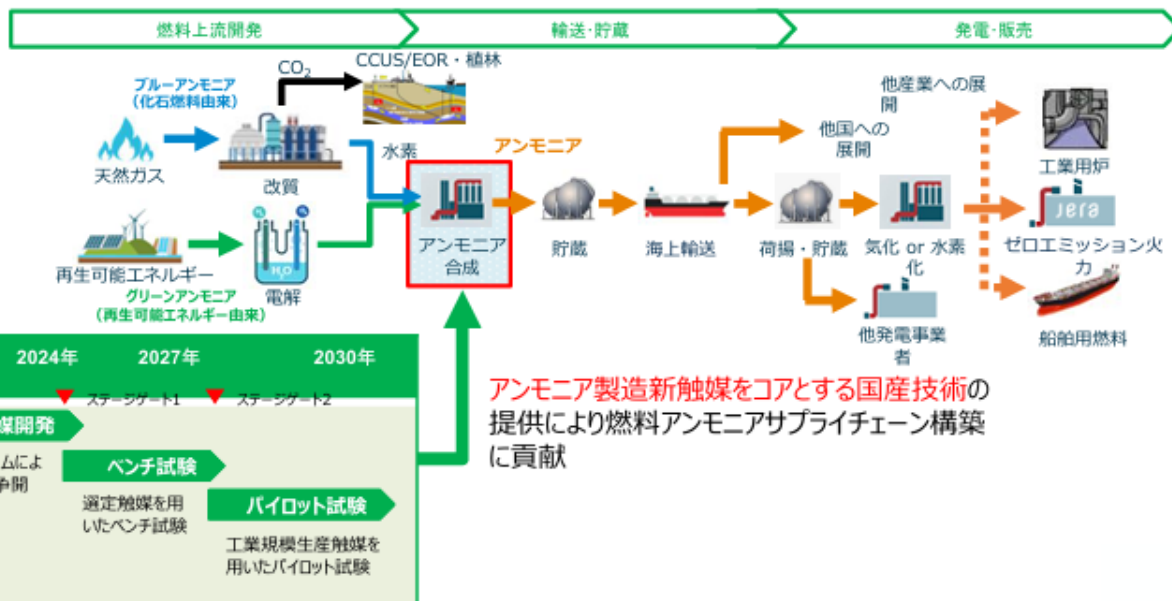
燃料上流開発

輸送･貯蔵

発電･販売

$CO_2$

CCUS/EOR・植林

ブルーアンモニア
（化石燃料由来）

天然ガス

改質

水素

アンモニア

アンモニア
合成

貯蔵

海上輸送

他国への
展開

荷揚・貯蔵

気化 or 水素化

他産業への展開

工業用炉

JERA

ゼロエミッション火力

他発電事業者

船舶用燃料

再生可能エネルギー

電解

$H_2O$

グリーンアンモニア
（再生可能エネルギー由来）

2024年

2027年

2030年

ステージゲート1

ステージゲート2

媒開発

ムによ
争開

ベンチ試験

選定触媒を用
いたベンチ試験

パイロット試験

工業規模生産触媒を
用いたパイロット試験

アンモニア製造新触媒をコアとする国産技術の提供により燃料アンモニアサプライチェーン構築に貢献